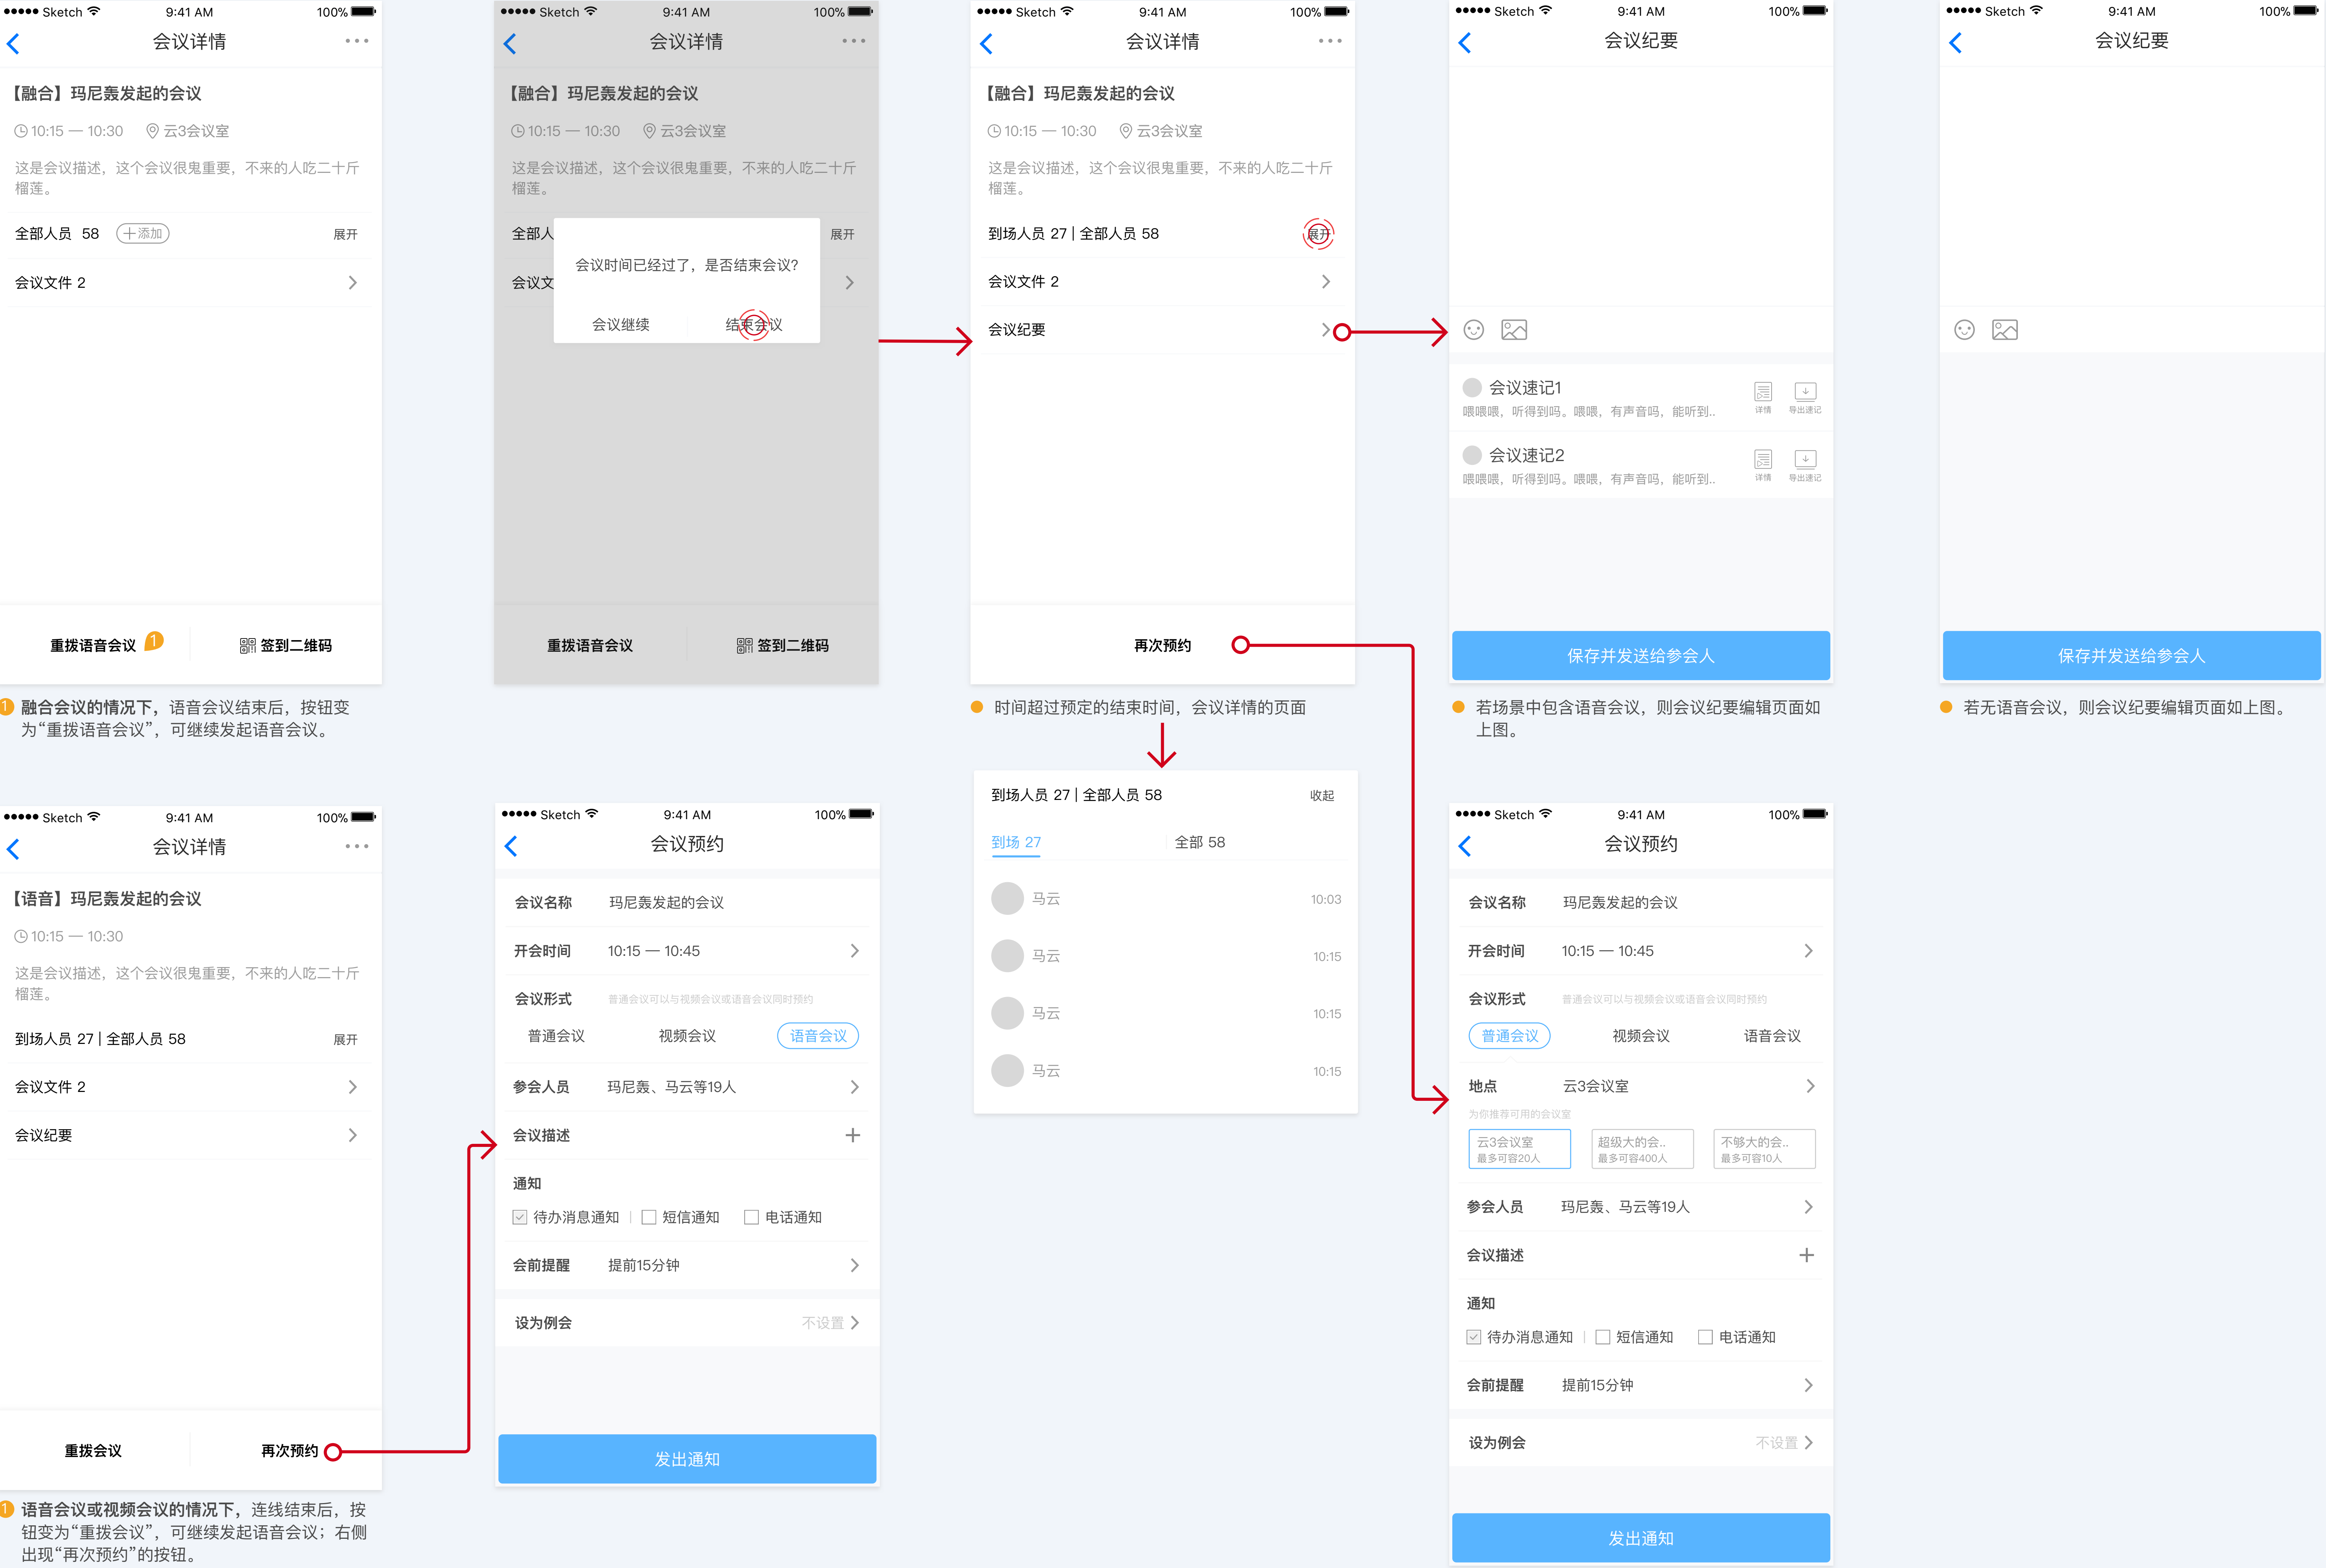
●●●●● Sketch 9:41 AM 100%
会议详情 ···
【融合】玛尼轰发起的会议
10:15 — 10:30 云3会议室
这是会议描述，这个会议很鬼重要，不来的人吃二十斤榴莲。
全部人员 58 十添加 展开
会议文件 2
重拨语音会议 1 签到二维码
1 融合会议的情况下，语音会议结束后，按钮变为“重拨语音会议”，可继续发起语音会议。

●●●●● Sketch 9:41 AM 100%
会议详情 ···
【融合】玛尼轰发起的会议
10:15 — 10:30 云3会议室
这是会议描述，这个会议很鬼重要，不来的人吃二十斤榴莲。
全部人 展开
会议文
会议时间已经过了，是否结束会议?
会议继续 结束会议
重拨语音会议 签到二维码

●●●●● Sketch 9:41 AM 100%
会议详情 ···
【融合】玛尼轰发起的会议
10:15 — 10:30 云3会议室
这是会议描述，这个会议很鬼重要，不来的人吃二十斤榴莲。
到场人员 27 | 全部人员 58 展开
会议文件 2
会议纪要
再次预约
时间超过预定的结束时间，会议详情的页面

到场人员 27 | 全部人员 58 收起
到场 27 全部 58
马云 10:03
马云 10:15
马云 10:15
马云 10:15

●●●●● Sketch 9:41 AM 100%
会议纪要
会议速记1
喂喂喂，听得到吗。喂喂，有声音吗，能听到..
详情 导出速记
会议速记2
喂喂喂，听得到吗。喂喂，有声音吗，能听到..
详情 导出速记
保存并发送给参会人
若场景中包含语音会议，则会议纪要编辑页面如上图。

●●●●● Sketch 9:41 AM 100%
会议纪要
保存并发送给参会人
若无语音会议，则会议纪要编辑页面如上图。

●●●●● Sketch 9:41 AM 100%
会议详情 ···
【语音】玛尼轰发起的会议
10:15 — 10:30
这是会议描述，这个会议很鬼重要，不来的人吃二十斤榴莲。
到场人员 27 | 全部人员 58 展开
会议文件 2
会议纪要
重拨会议 再次预约
1 语音会议或视频会议的情况下，连线结束后，按钮变为“重拨会议”，可继续发起语音会议；右侧出现“再次预约”的按钮。

●●●●● Sketch 9:41 AM 100%
会议预约
会议名称 玛尼轰发起的会议
开会时间 10:15 — 10:45
会议形式 普通会议可以与视频会议或语音会议同时预约
普通会议 视频会议 语音会议
参会人员 玛尼轰、马云等19人
会议描述 +
通知
待办消息通知 | 短信通知 电话通知
会前提醒 提前15分钟
设为例会 不设置
发出通知

●●●●● Sketch 9:41 AM 100%
会议预约
会议名称 玛尼轰发起的会议
开会时间 10:15 — 10:45
会议形式 普通会议可以与视频会议或语音会议同时预约
普通会议 视频会议 语音会议
地点 云3会议室
为你推荐可用的会议室
云3会议室 最多可容20人
超级大的会.. 最多可容400人
不够大的会.. 最多可容10人
参会人员 玛尼轰、马云等19人
会议描述 +
通知
待办消息通知 | 短信通知 电话通知
会前提醒 提前15分钟
设为例会 不设置
发出通知